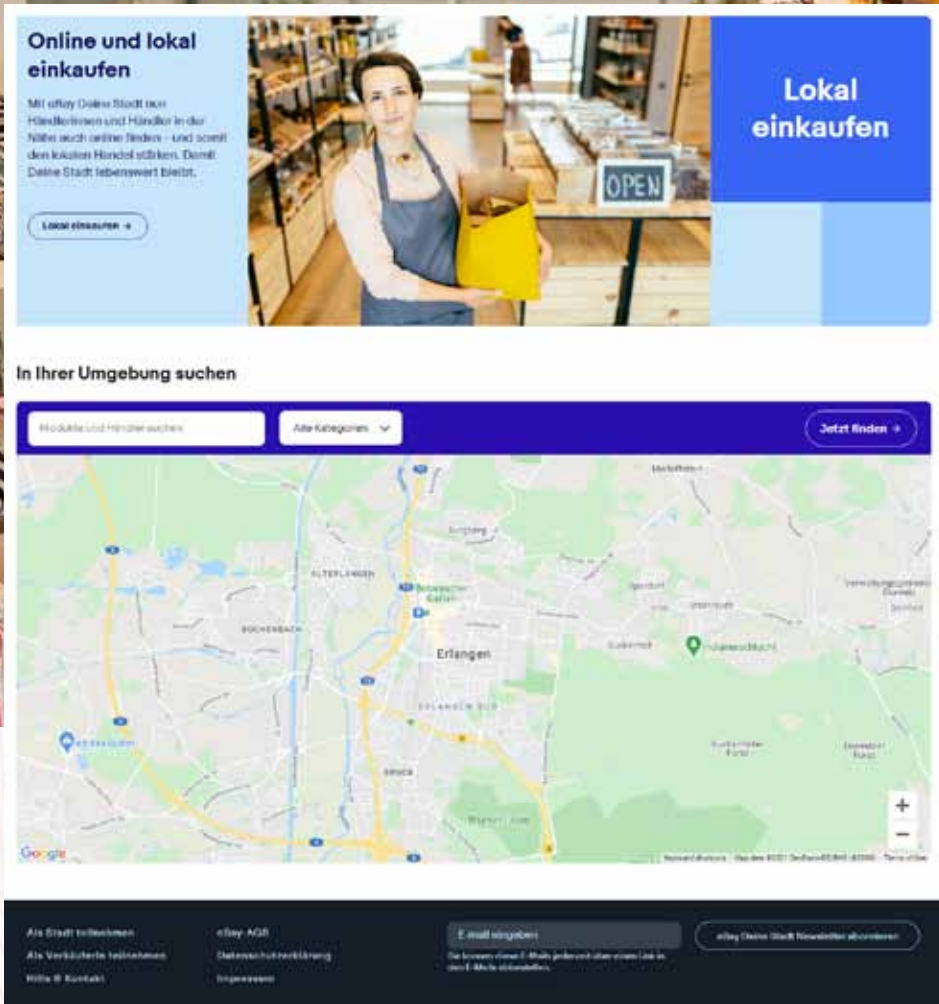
Online und lokal einkaufen

Mit eBay Deine Stadt nun Händlerinnen und Händler in der Nähe auch online finden – und somit den lokalen Handel stärken. Damit Deine Stadt lebenswert bleibt.

Lokal einkaufen →

OPEN

Lokal einkaufen

In Ihrer Umgebung suchen

Produkte und Händler suchen

Alle Kategorien

Jetzt finden →

Marloffstein

Buckenhof

ALTERLANGEN

BÜCHENBACH

Erlangen

ERLANGEN SÜD

BRUCK

Spardorf

Uttenreuth

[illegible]

Google

Keyboard shortcuts Map data ©2021 GeoBasis-DE/BKG (©2009) Terms of Use

+
−

Als Stadt teilnehmen
Als Verkäufer teilnehmen
Hilfe & Kontakt

eBay-AGB
Datenschutzerklärung
Impressum

E-Mail eingeben

Sie können diese E-Mails jederzeit über einen Link in den E-Mails abbestellen.

eBay Deine Stadt Newsletter abonnieren